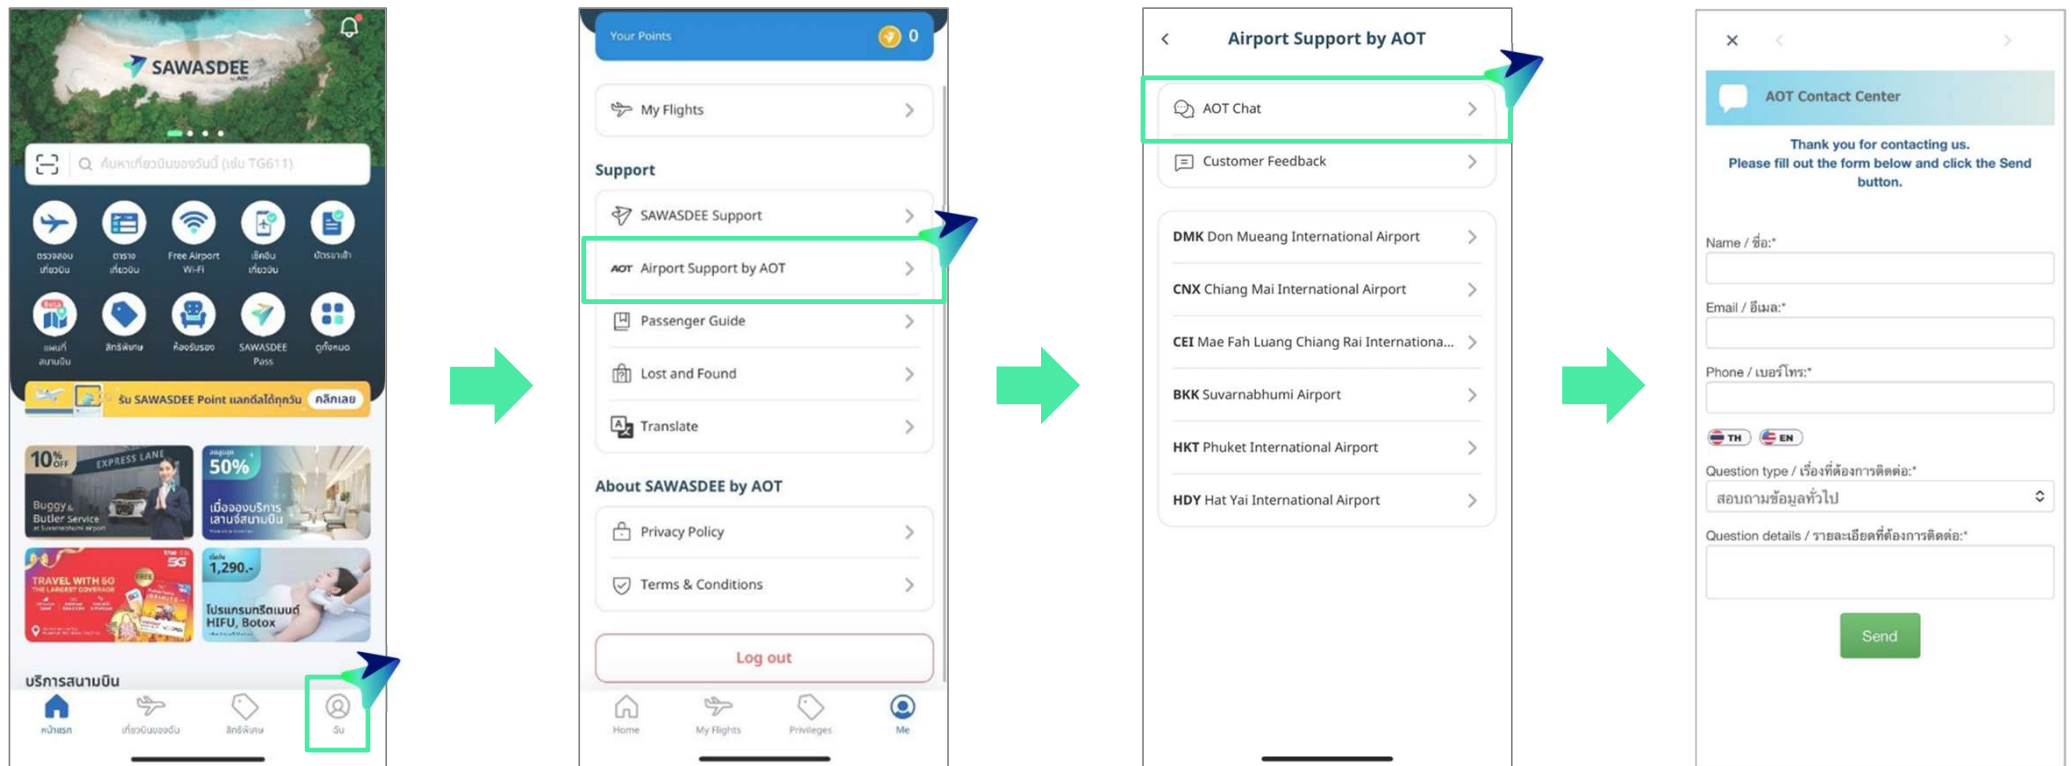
SAWASDEE

ค้นหาเที่ยวบินของวันนี้ (เช่น TG611)

ตรวจสอบเที่ยวบิน
ตาราง เที่ยวบิน
Free Airport Wi-Fi
เช็คอิน เที่ยวบิน
บัตรขาเข้า
แผนที่ สนามบิน
สิทธิพิเศษ
ห้องรับรอง
SAWASDEE Pass
ดูทั้งหมด

รับ SAWASDEE Point แลกสิทธิ์ได้ทุกวัน คลิกเลย

10% OFF EXPRESS LANE Buggy & Butler Service
50% เมื่อจองบริการเลานจ์สนามบิน
TRAVEL WITH 5G
1,290.- โปรแกรมกระชับผิวหน้า HIFU, Botox

บริการสนามบิน

หน้าแรก
เที่ยวบินของฉัน
สิทธิพิเศษ
ฉัน

Your Points 0

My Flights

Support

SAWASDEE Support

AOT Airport Support by AOT

Passenger Guide

Lost and Found

Translate

About SAWASDEE by AOT

Privacy Policy

Terms & Conditions

Log out

Home
My Flights
Privileges
Me

Airport Support by AOT

AOT Chat

Customer Feedback

DMK Don Mueang International Airport

CNX Chiang Mai International Airport

CEI Mae Fah Luang Chiang Rai Internationa...

BKK Suvarnabhumi Airport

HKT Phuket International Airport

HDY Hat Yai International Airport

AOT Contact Center

Thank you for contacting us.
Please fill out the form below and click the Send button.

Name / ชื่อ:*

Email / อีเมล:*

Phone / เบอร์โทร:*

TH EN

Question type / เรื่องที่ต้องการติดต่อ:*

สอบถามข้อมูลทั่วไป

Question details / รายละเอียดที่ต้องการติดต่อ:*

Send